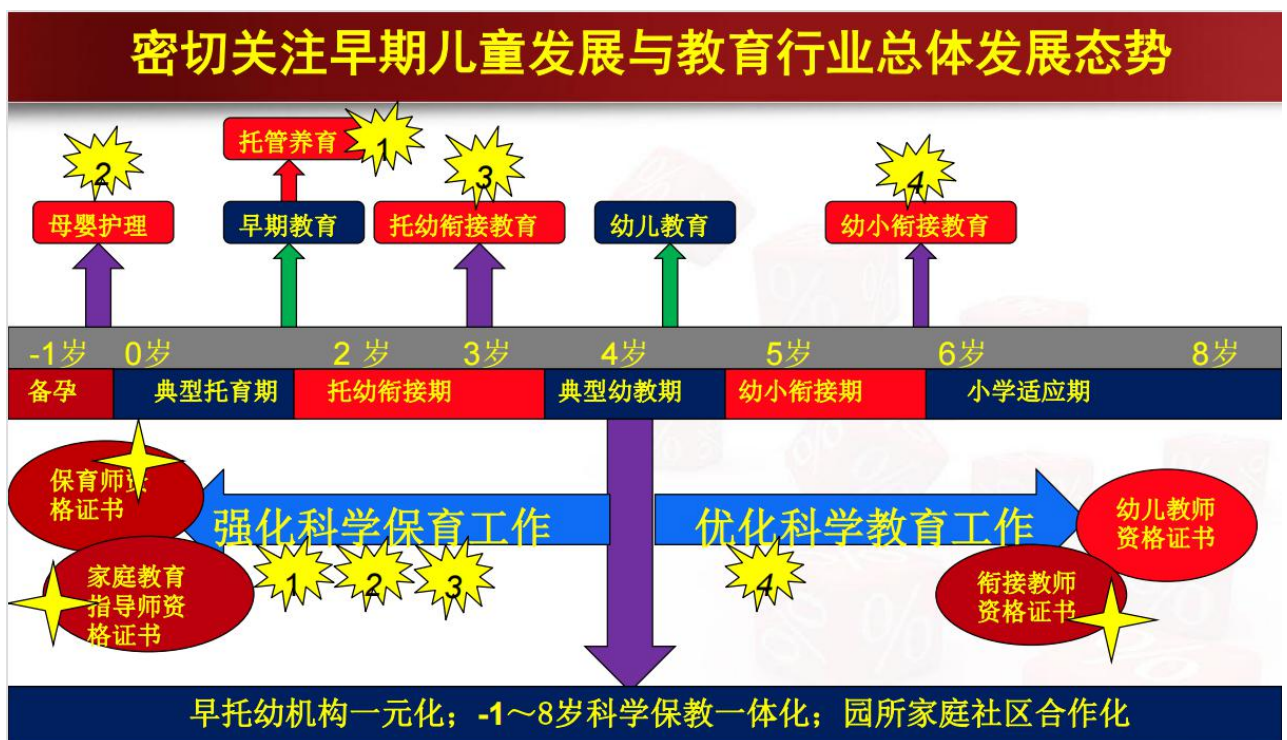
密切关注早期儿童发展与教育行业总体发展态势

托管养育 1

2
母婴护理

早期教育

3
托幼衔接教育

幼儿教育

4
幼小衔接教育

-1岁 0岁 2 岁 3岁 4岁 5岁 6岁 8岁

备孕 典型托育期 托幼衔接期 典型幼教期 幼小衔接期 小学适应期

保育师资格证书

家庭教育指导师资格证书

强化科学保育工作

1 2 3

优化科学教育工作

4

幼儿教师资格证书

衔接教师资格证书

早托幼机构一元化；-1～8岁科学保教一体化；园所家庭社区合作化